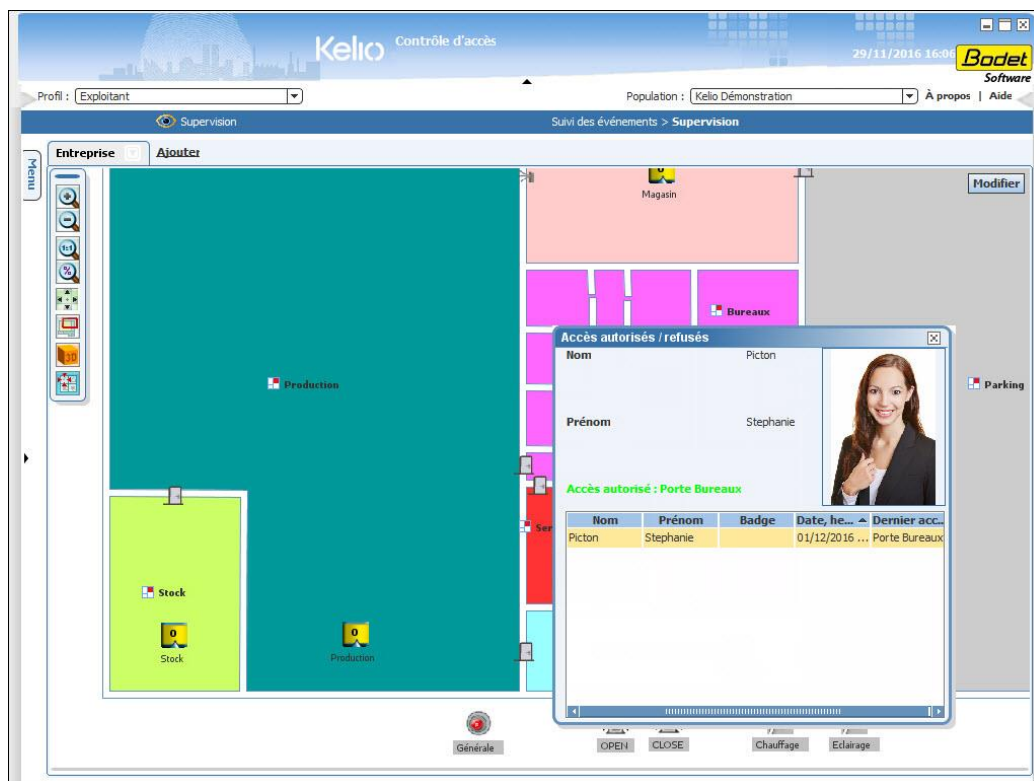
Kelio Contrôle d'accès

29/11/2016 16:06

Bodet Software

Profil : Exploitant

Population : Kelio Démonstration

À propos | Aide

Supervision

Suivi des événements > Supervision

Menu

Entreprise

Ajouter

Modifier

Magasin

Bureaux

Production

Parking

Ser

Stock

0

Stock

0

Production

Accès autorisés / refusés

Nom

Picton

Prénom

Stephanie

Accès autorisé : Porte Bureaux

| Nom | Prénom | Badge | Date, he... | Dernier acc... |
|---|---|---|---|---|
| Picton | Stephanie | | 01/12/2016 ... | Porte Bureaux |

Générale

OPEN

CLOSE

Chauffage

Eclairage